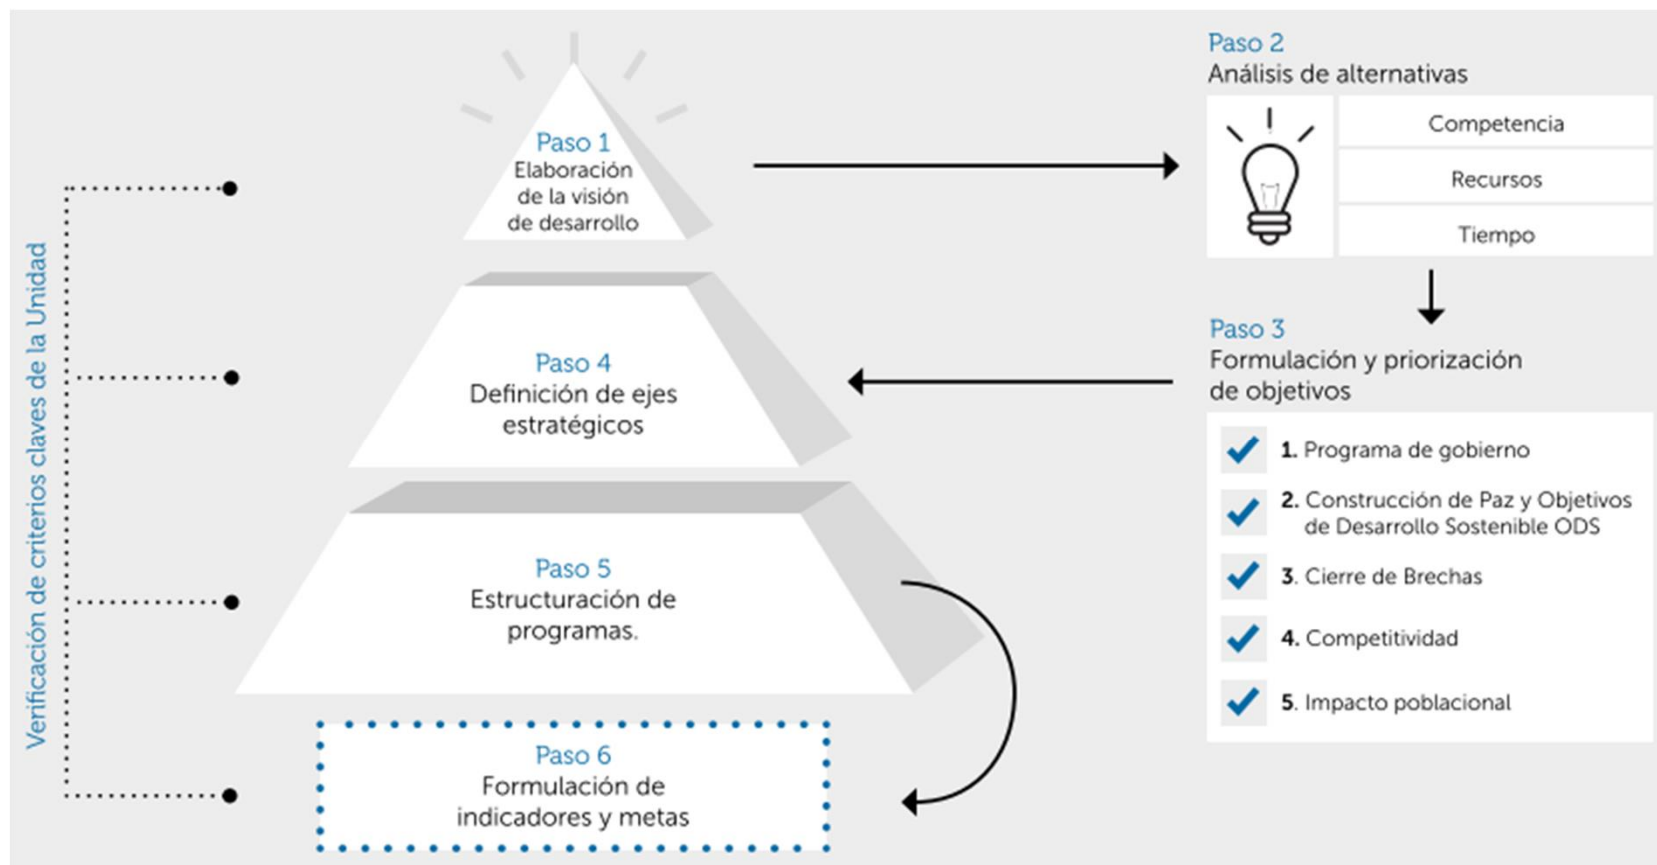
Verificación de criterios claves de la Unidad

Paso 1
Elaboración de la visión de desarrollo

Paso 2
Análisis de alternativas

Competencia
Recursos
Tiempo

Paso 3
Formulación y priorización de objetivos

1. Programa de gobierno
2. Construcción de Paz y Objetivos de Desarrollo Sostenible ODS
3. Cierre de Brechas
4. Competitividad
5. Impacto poblacional

Paso 4
Definición de ejes estratégicos

Paso 5
Estructuración de programas.

Paso 6
Formulación de indicadores y metas